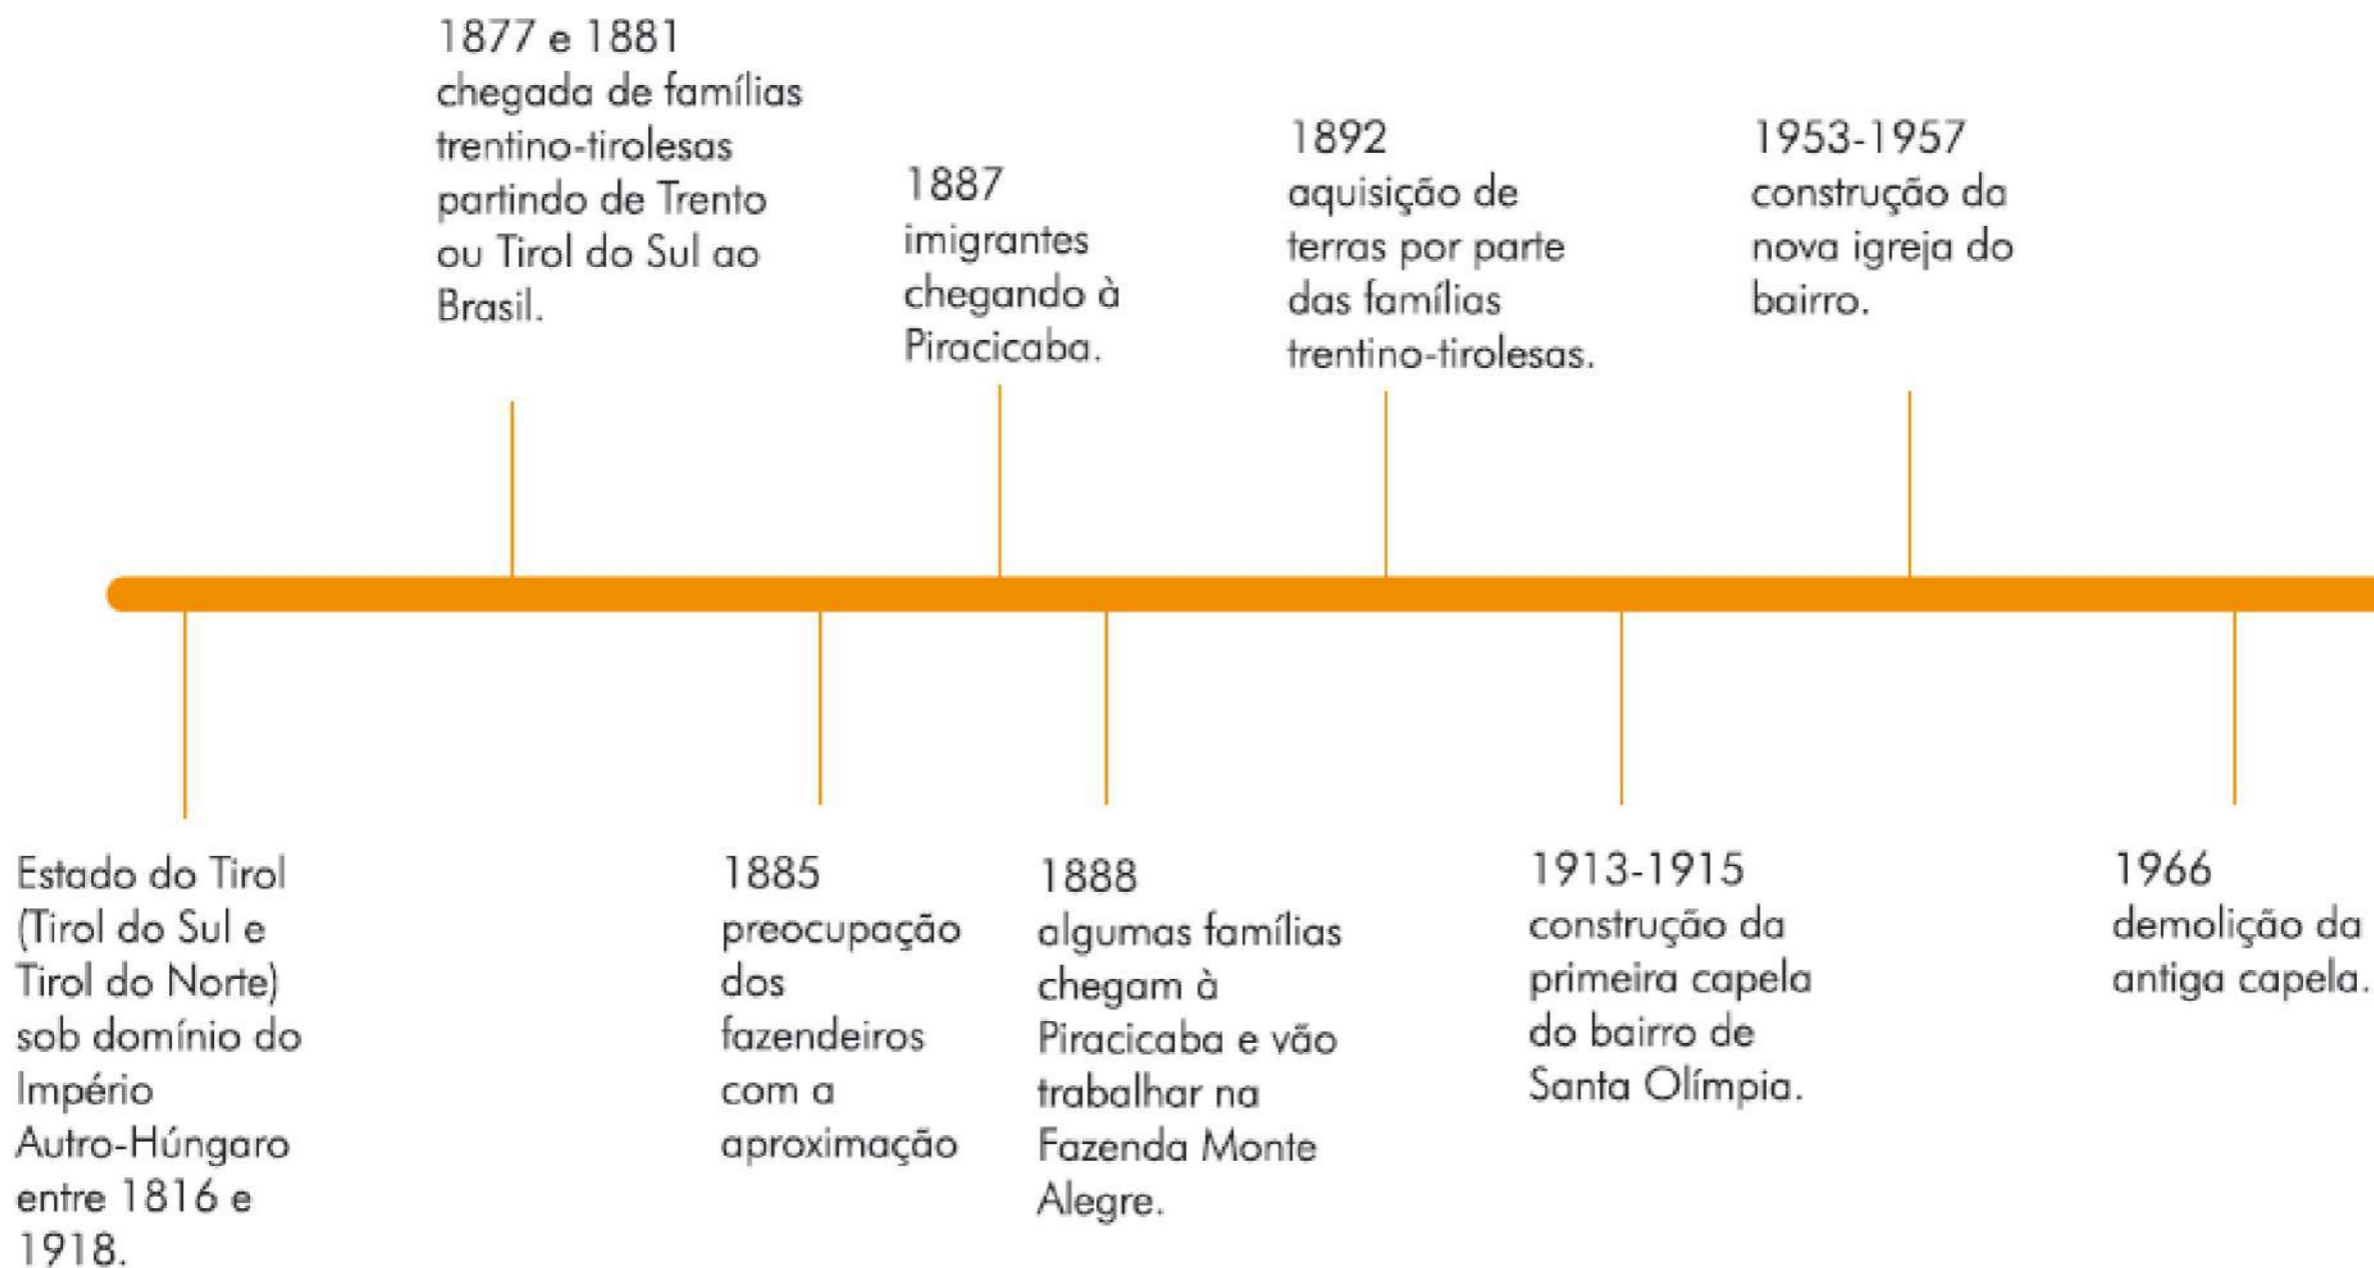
Estado do Tirol (Tirol do Sul e Tirol do Norte) sob domínio do Império Autro-Húngaro entre 1816 e 1918.

1877 e 1881
chegada de famílias trentino-tirolesas partindo de Trento ou Tirol do Sul ao Brasil.

1885
preocupação dos fazendeiros com a aproximação

1887
imigrantes chegando à Piracicaba.

1888
algumas famílias chegam à Piracicaba e vão trabalhar na Fazenda Monte Alegre.

1892
aquisição de terras por parte das famílias trentino-tirolesas.

1913-1915
construção da primeira capela do bairro de Santa Olímpia.

1953-1957
construção da nova igreja do bairro.

1966
demolição da antiga capela.